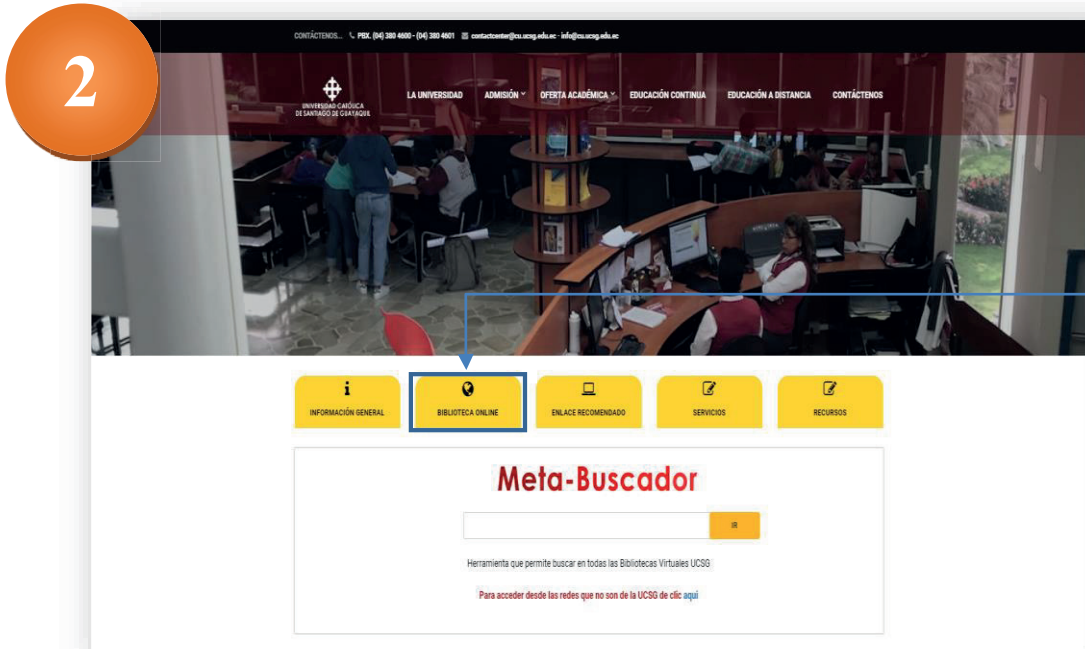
2

CONTÁCTENOS... PBX. (04) 380 4600 - (04) 380 4601 contactcenter@cu.ucsg.edu.ec - info@cu.ucsg.edu.ec

UNIVERSIDAD CATÓLICA DE SANTIAGO DE GUAYAQUIL

LA UNIVERSIDAD ADMISIÓN OFERTA ACADÉMICA EDUCACIÓN CONTINUA EDUCACIÓN A DISTANCIA CONTÁCTENOS

INFORMACIÓN GENERAL

BIBLIOTECA ONLINE

ENLACE RECOMENDADO

SERVICIOS

RECURSOS

Meta-Buscador

IR

Herramienta que permite buscar en todas las Bibliotecas Virtuales UCSG

Para acceder desde las redes que no son de la UCSG de clic aquí